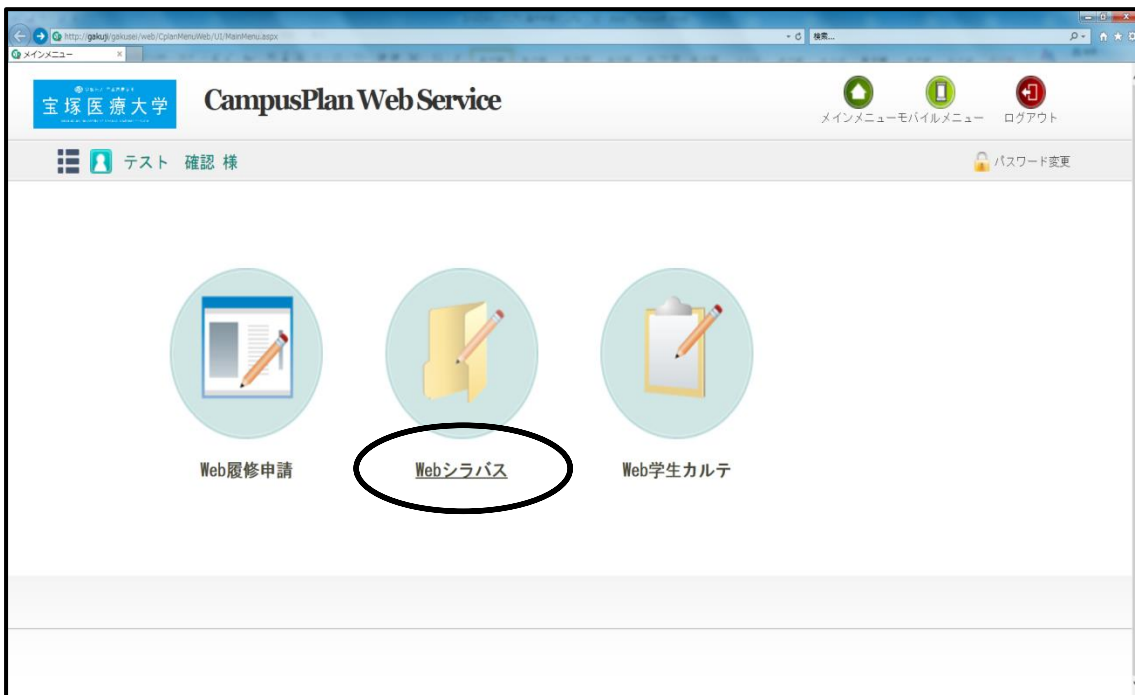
http://gakuji/gakusei/web/CplanMenuWeb/UI/MainMenu.aspx

検索...

メインメニュー

宝塚医療大学

CampusPlan Web Service

メインメニュー モバイルメニュー ログアウト

テスト 確認 様

パスワード変更

Web履修申請

Webシラバス

Web学生カルテ